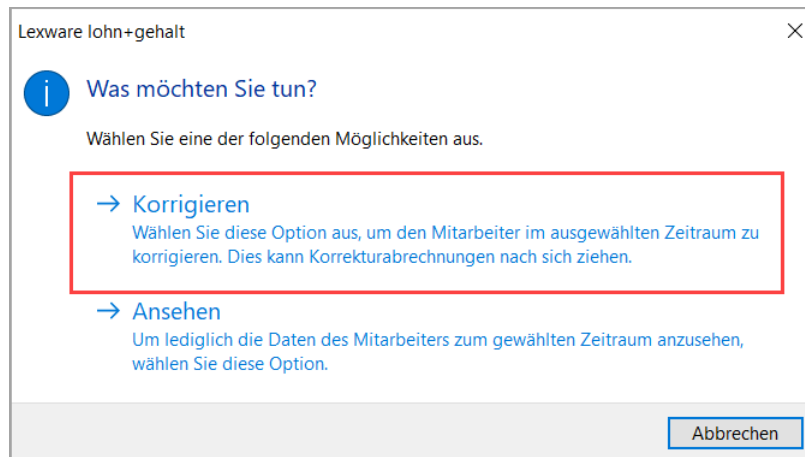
Lexware lohn+gehalt

Was möchten Sie tun?

Wählen Sie eine der folgenden Möglichkeiten aus.

→ Korrigieren
Wählen Sie diese Option aus, um den Mitarbeiter im ausgewählten Zeitraum zu korrigieren. Dies kann Korrekturabrechnungen nach sich ziehen.

→ Ansehen
Um lediglich die Daten des Mitarbeiters zum gewählten Zeitraum anzusehen, wählen Sie diese Option.

Abbrechen